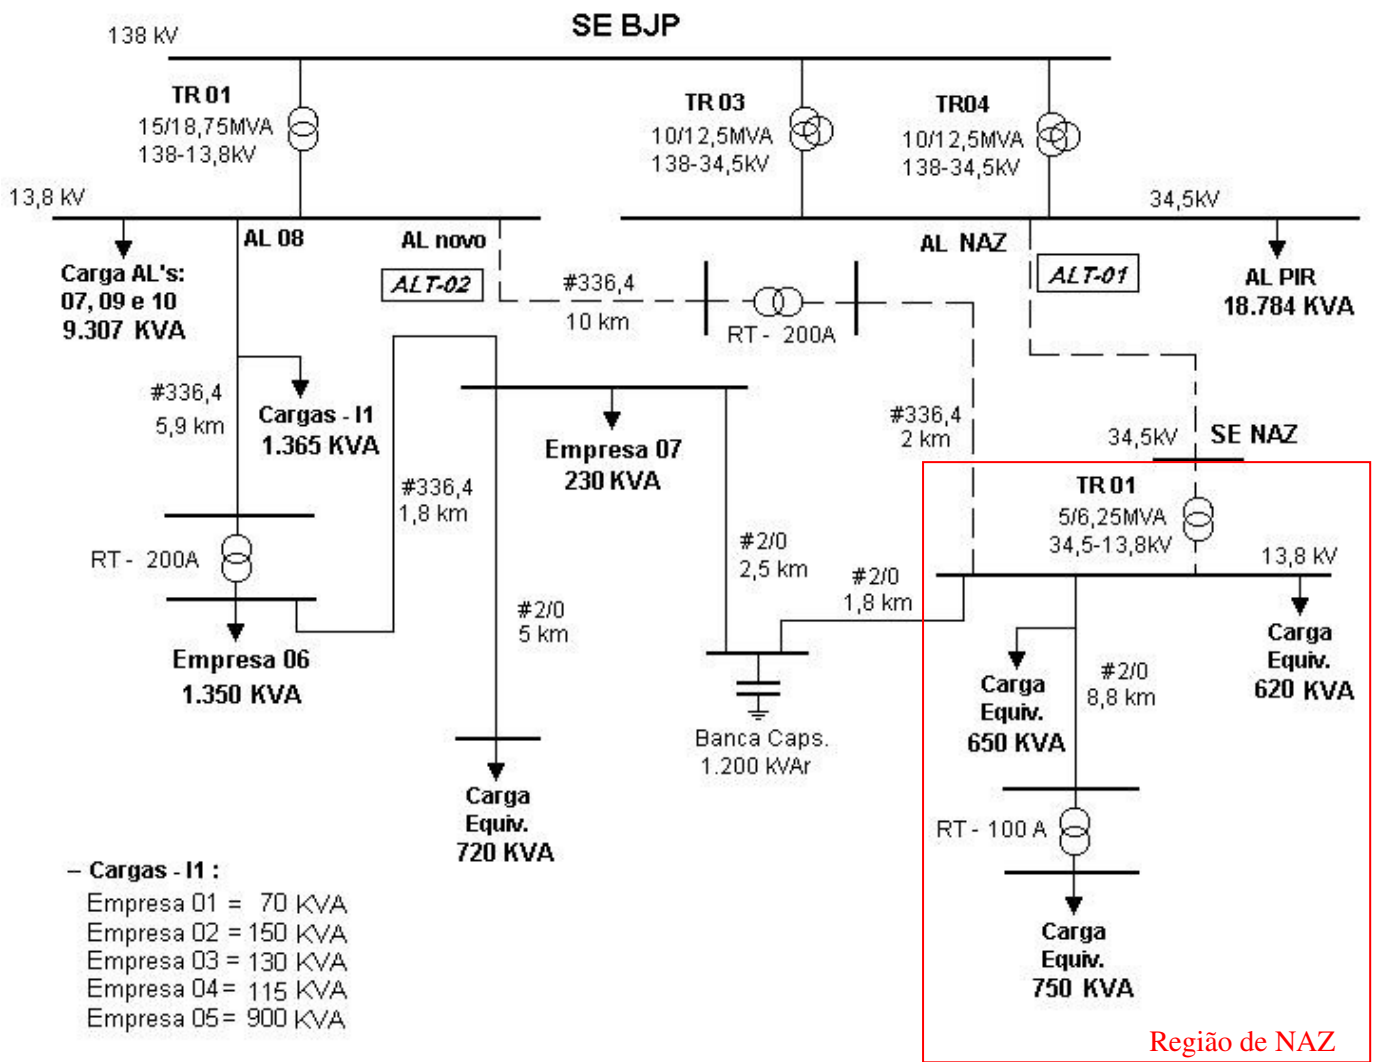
SE BJP

138 kV

TR 01
15/18,75MVA
138-13,8kV

TR 03
10/12,5MVA
138-34,5kV

TR04
10/12,5MVA
138-34,5kV

13,8 kV

34,5kV

AL 08

AL novo

AL NAZ

Carga AL's:
07, 09 e 10
9.307 KVA

ALT-02

#336,4
10 km

RT - 200A

ALT-01

AL PIR
18.784 KVA

#336,4
5,9 km

Cargas - I1
1.365 KVA

Empresa 07
230 KVA

#336,4
2 km

34,5kV

SE NAZ

#336,4
1,8 km

TR 01
5/6,25MVA
34,5-13,8kV

RT - 200A

#2/0
2,5 km

#2/0
1,8 km

13,8 kV

#2/0
5 km

Empresa 06
1.350 KVA

Carga
Equiv.
620 KVA

Carga
Equiv.
650 KVA

#2/0
8,8 km

Banca Caps.
1.200 kVAr

Carga
Equiv.
720 KVA

RT - 100 A

– Cargas - I1 :
Empresa 01 = 70 KVA
Empresa 02 = 150 KVA
Empresa 03 = 130 KVA
Empresa 04 = 115 KVA
Empresa 05 = 900 KVA

Carga
Equiv.
750 KVA

Região de NAZ